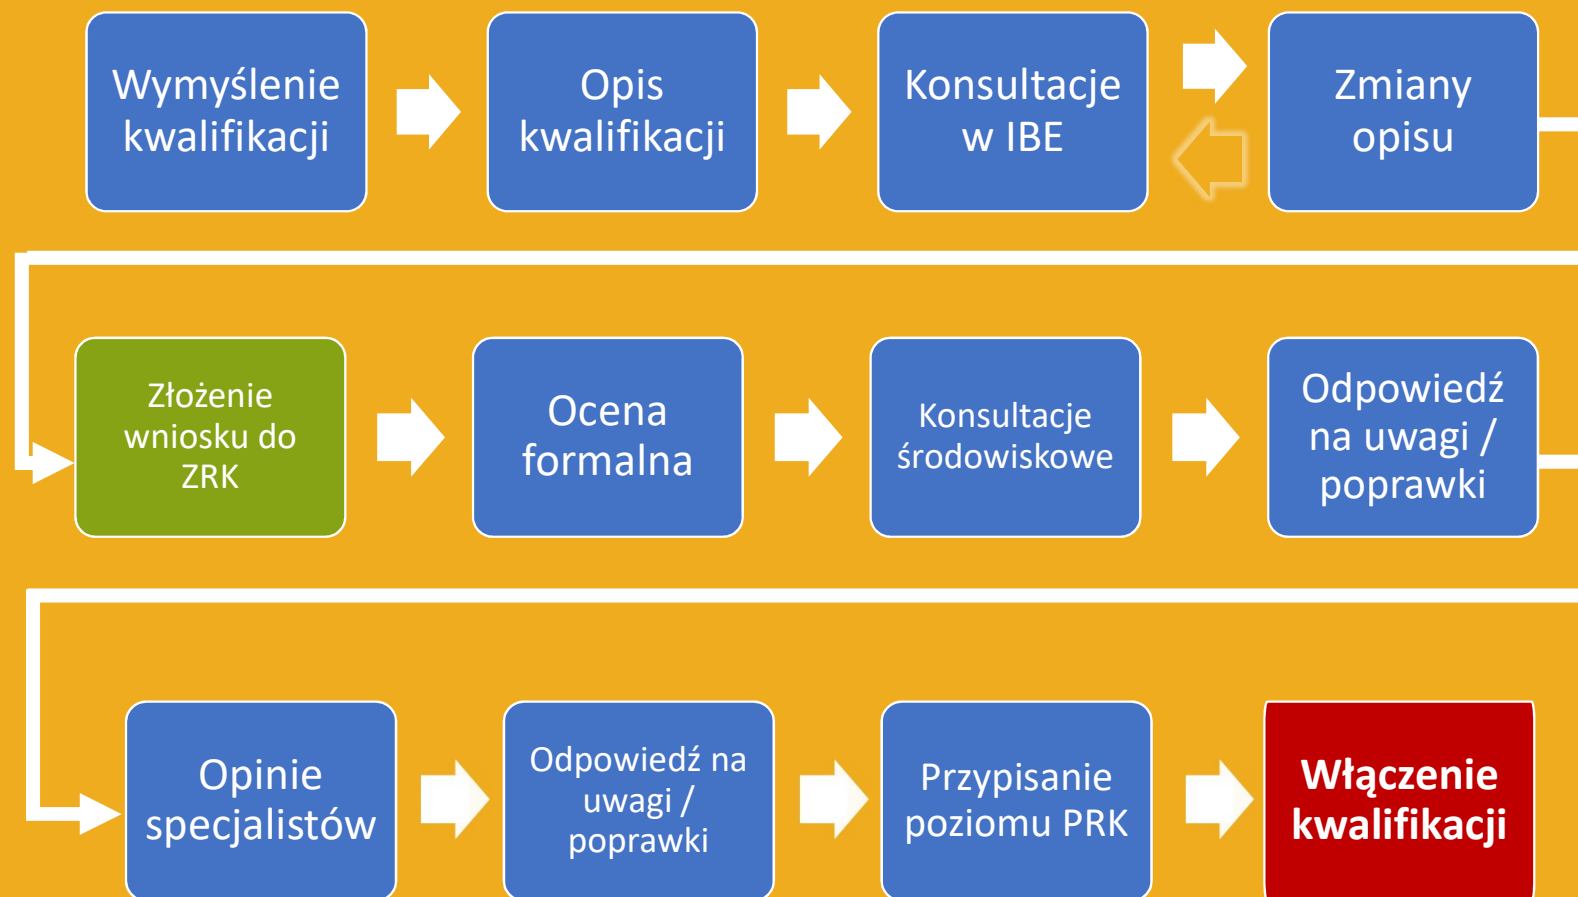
Wymyślenie kwalifikacji

Opis kwalifikacji

Konsultacje w IBE

Zmiany opisu

Złożenie wniosku do ZRK

Ocena formalna

Konsultacje środowiskowe

Odpowiedź na uwagi / poprawki

Opinie specjalistów

Odpowiedź na uwagi / poprawki

Przypisanie poziomu PRK

Włączenie kwalifikacji